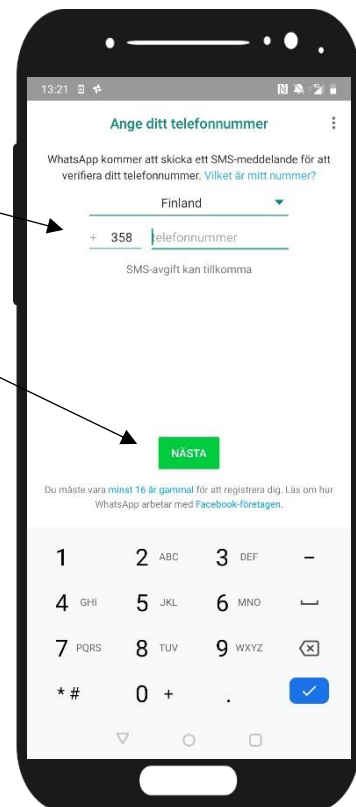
13:21

Ange ditt telefonnummer

WhatsApp kommer att skicka ett SMS-meddelande för att verifiera ditt telefonnummer. Vilket är mitt nummer?

Finland

+ 358 telefonnummer

SMS-avgift kan tillkomma

NÄSTA

Du måste vara minst 16 år gammal för att registrera dig. Läs om hur WhatsApp arbetar med Facebook-företagen.

1
2 ABC
3 DEF
–
4 GHI
5 JKL
6 MNO
7 PQRS
8 TUV
9 WXYZ
* #
0 +
.